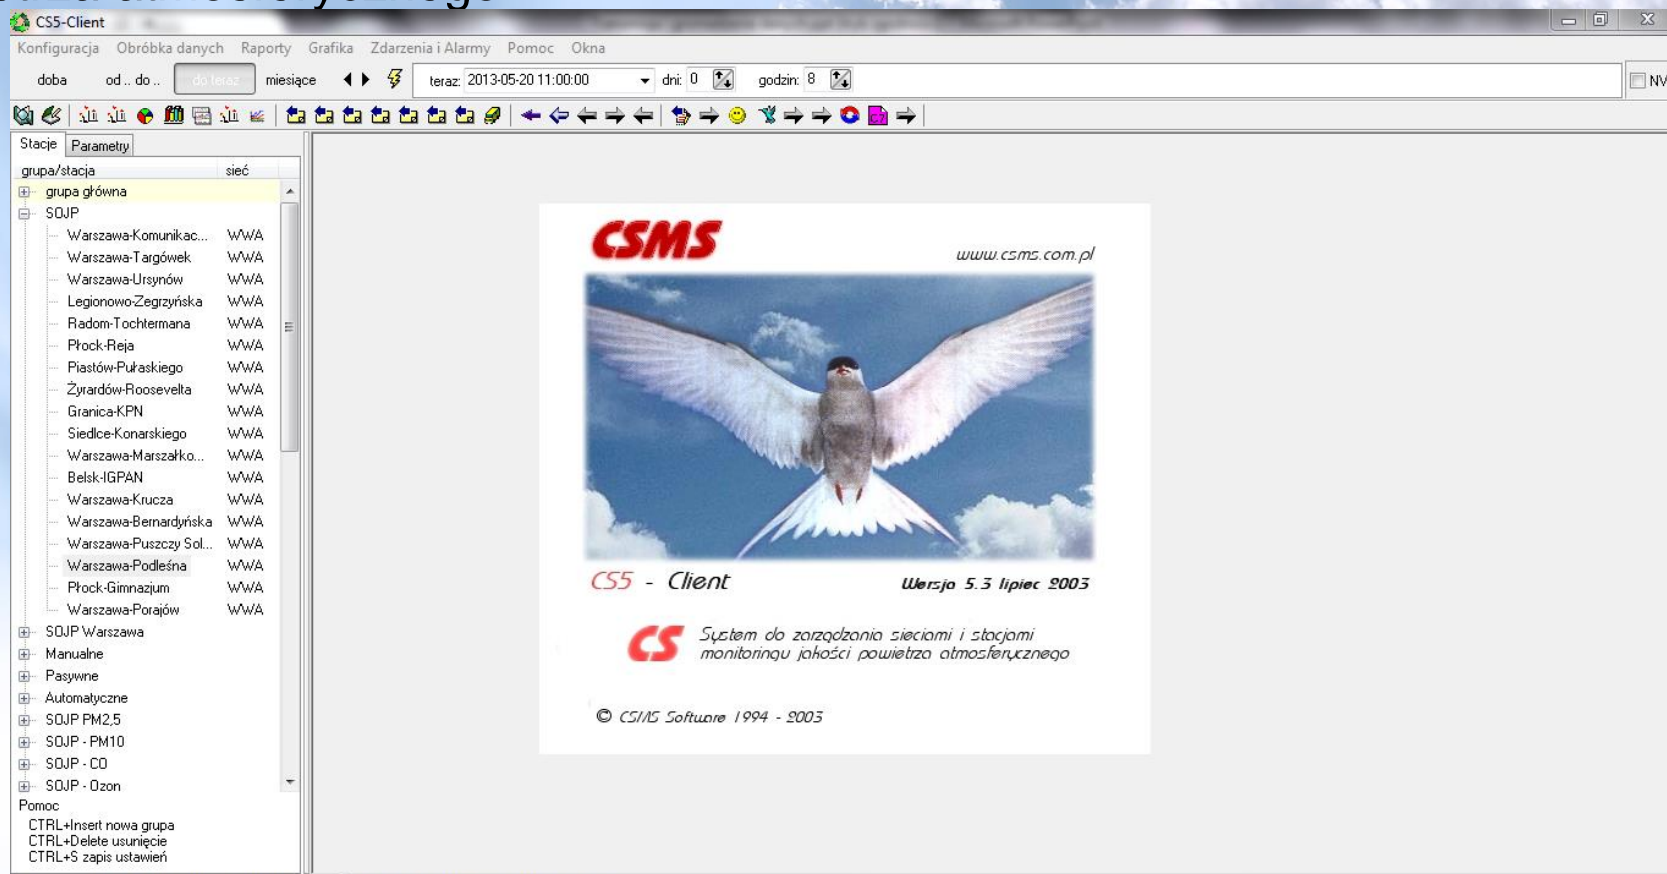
CS5-Client

Konfiguracja Obróbka danych Raporty Grafika Zdarzenia i Alarmy Pomoc Okna

doba od .. do .. do teraz miesiące teraz: 2013-05-20 11:00:00 dni: 0 godzin: 8 NV

Stacje Parametry

| grupa/stacja | sieć |
|---|---|
| grupa główna | |
| SOJP | |
| Warszawa-Komunikac... | WWA |
| Warszawa-Targówek | WWA |
| Warszawa-Ursynów | WWA |
| Legionowo-Zegrzyńska | WWA |
| Radom-Tochtermana | WWA |
| Płock-Reja | WWA |
| Piastów-Pułaskiego | WWA |
| Żyrardów-Roosevelta | WWA |
| Granica-KPN | WWA |
| Siedlce-Konarskiego | WWA |
| Warszawa-Marszałko... | WWA |
| Belsk-IGPAN | WWA |
| Warszawa-Krucza | WWA |
| Warszawa-Bernardyńska | WWA |
| Warszawa-Puszczy Sol... | WWA |
| Warszawa-Podleśna | WWA |
| Płock-Gimnazjum | WWA |
| Warszawa-Porajów | WWA |
| SOJP Warszawa | |
| Manualne | |
| Pasywne | |
| Automatyczne | |
| SOJP PM2,5 | |
| SOJP - PM10 | |
| SOJP - CO | |
| SOJP - Ozon | |

Pomoc
CTRL+Insert nowa grupa
CTRL+Delete usunięcie
CTRL+S zapis ustawień

CSMS
www.csms.com.pl

CS5 - Client
Wersja 5.3 lipiec 2003

CS System do zarządzania sieciami i stacjami monitoringu jakości powietrza atmosferycznego

© CSMS Software 1994 - 2003